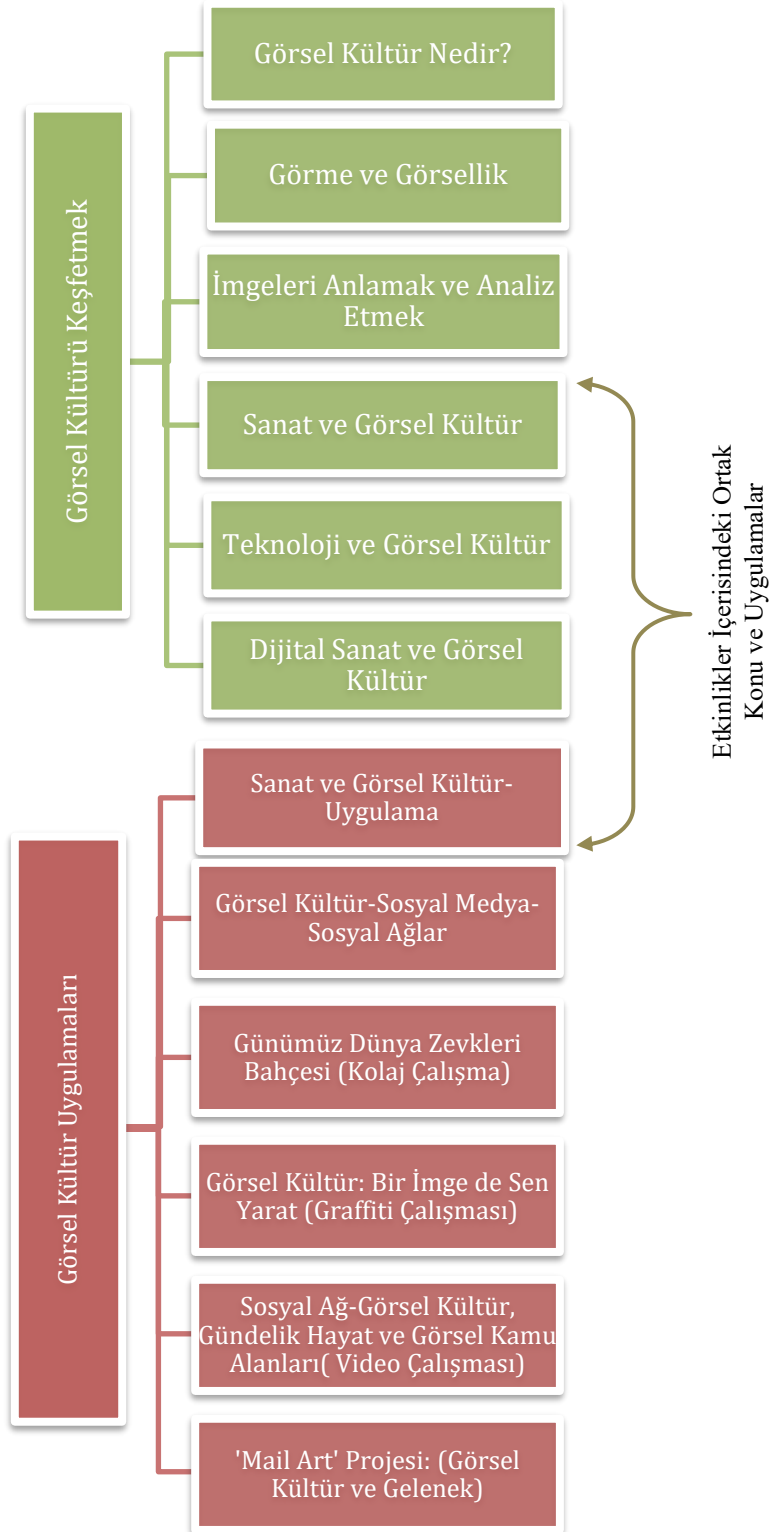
Görsel Kültürü Keşfetmek

Görsel Kültür Nedir?

Görme ve Görsellik

İmgeleri Anlamak ve Analiz Etmek

Sanat ve Görsel Kültür

Teknoloji ve Görsel Kültür

Dijital Sanat ve Görsel Kültür

Etkinlikler İçerisindeki Ortak Konu ve Uygulamalar

Görsel Kültür Uygulamaları

Sanat ve Görsel Kültür-Uygulama

Görsel Kültür-Sosyal Medya-Sosyal Ağlar

Günümüz Dünya Zevkleri Bahçesi (Kolaj Çalışma)

Görsel Kültür: Bir İmge de Sen Yarat (Graffiti Çalışması)

Sosyal Ağ-Görsel Kültür, Gündelik Hayat ve Görsel Kamu Alanları( Video Çalışması)

'Mail Art' Projesi: (Görsel Kültür ve Gelenek)